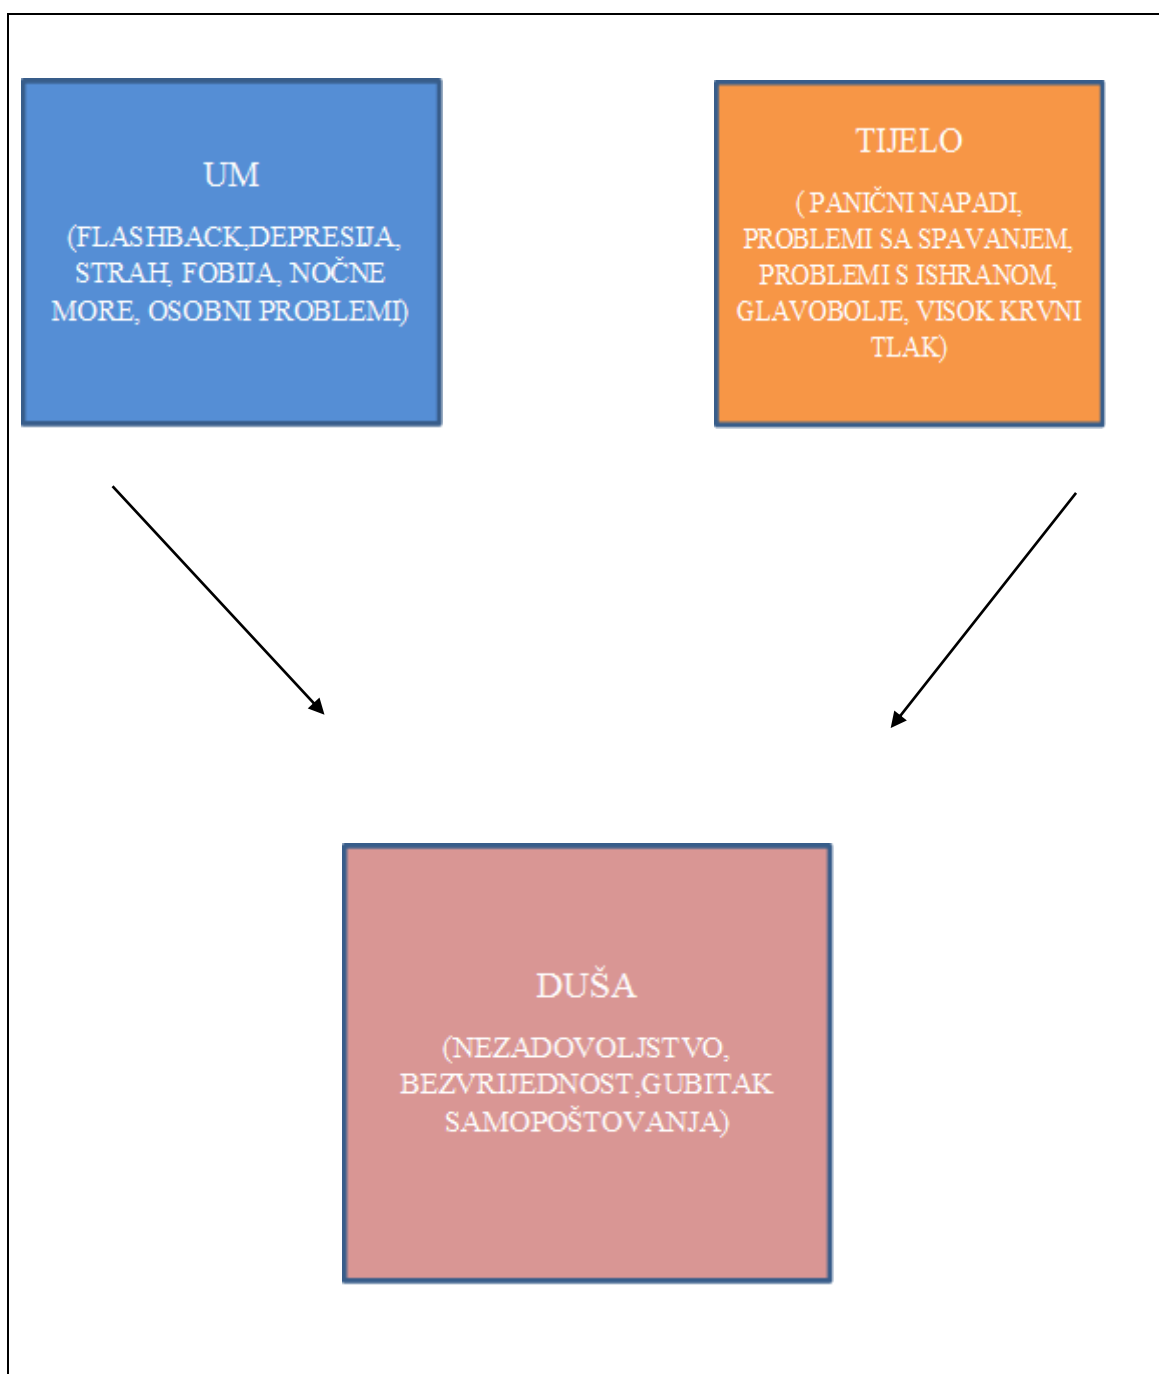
UM

(FLASHBACK,DEPRESIJA, STRAH, FOBIJA, NOĆNE MORE, OSOBNI PROBLEMI)

TIJELO

( PANIČNI NAPADI, PROBLEMI SA SPAVANJEM, PROBLEMI S ISHRANOM, GLAVOBOLJE, VISOK KRVNI TLAK)

DUŠA

(NEZADOVOLJSTVO, BEZVRIJEDNOST,GUBITAK SAMOPOŠTOVANJA)